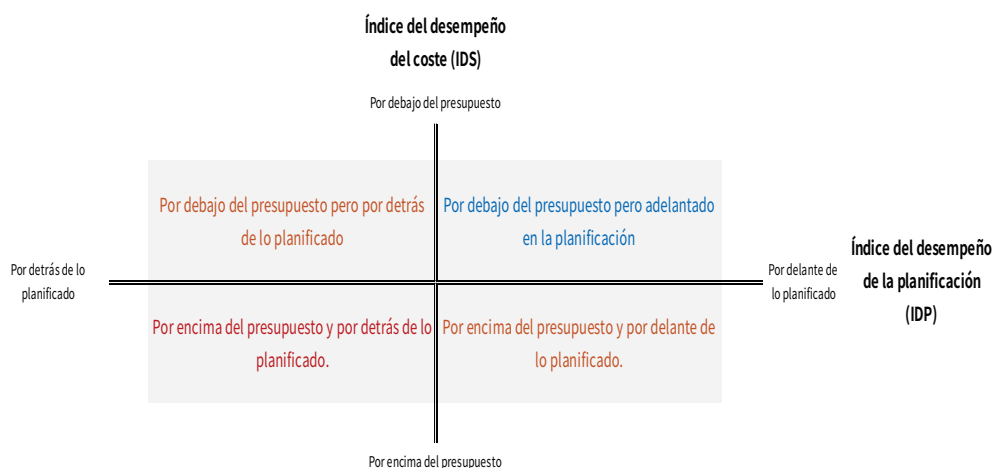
Índice del desempeño del coste (IDS)

Por debajo del presupuesto

Por debajo del presupuesto pero por detrás de lo planificado

Por debajo del presupuesto pero adelantado en la planificación

Por detrás de lo planificado

Por delante de lo planificado

Índice del desempeño de la planificación (IDP)

Por encima del presupuesto y por detrás de lo planificado.

Por encima del presupuesto y por delante de lo planificado.

Por encima del presupuesto